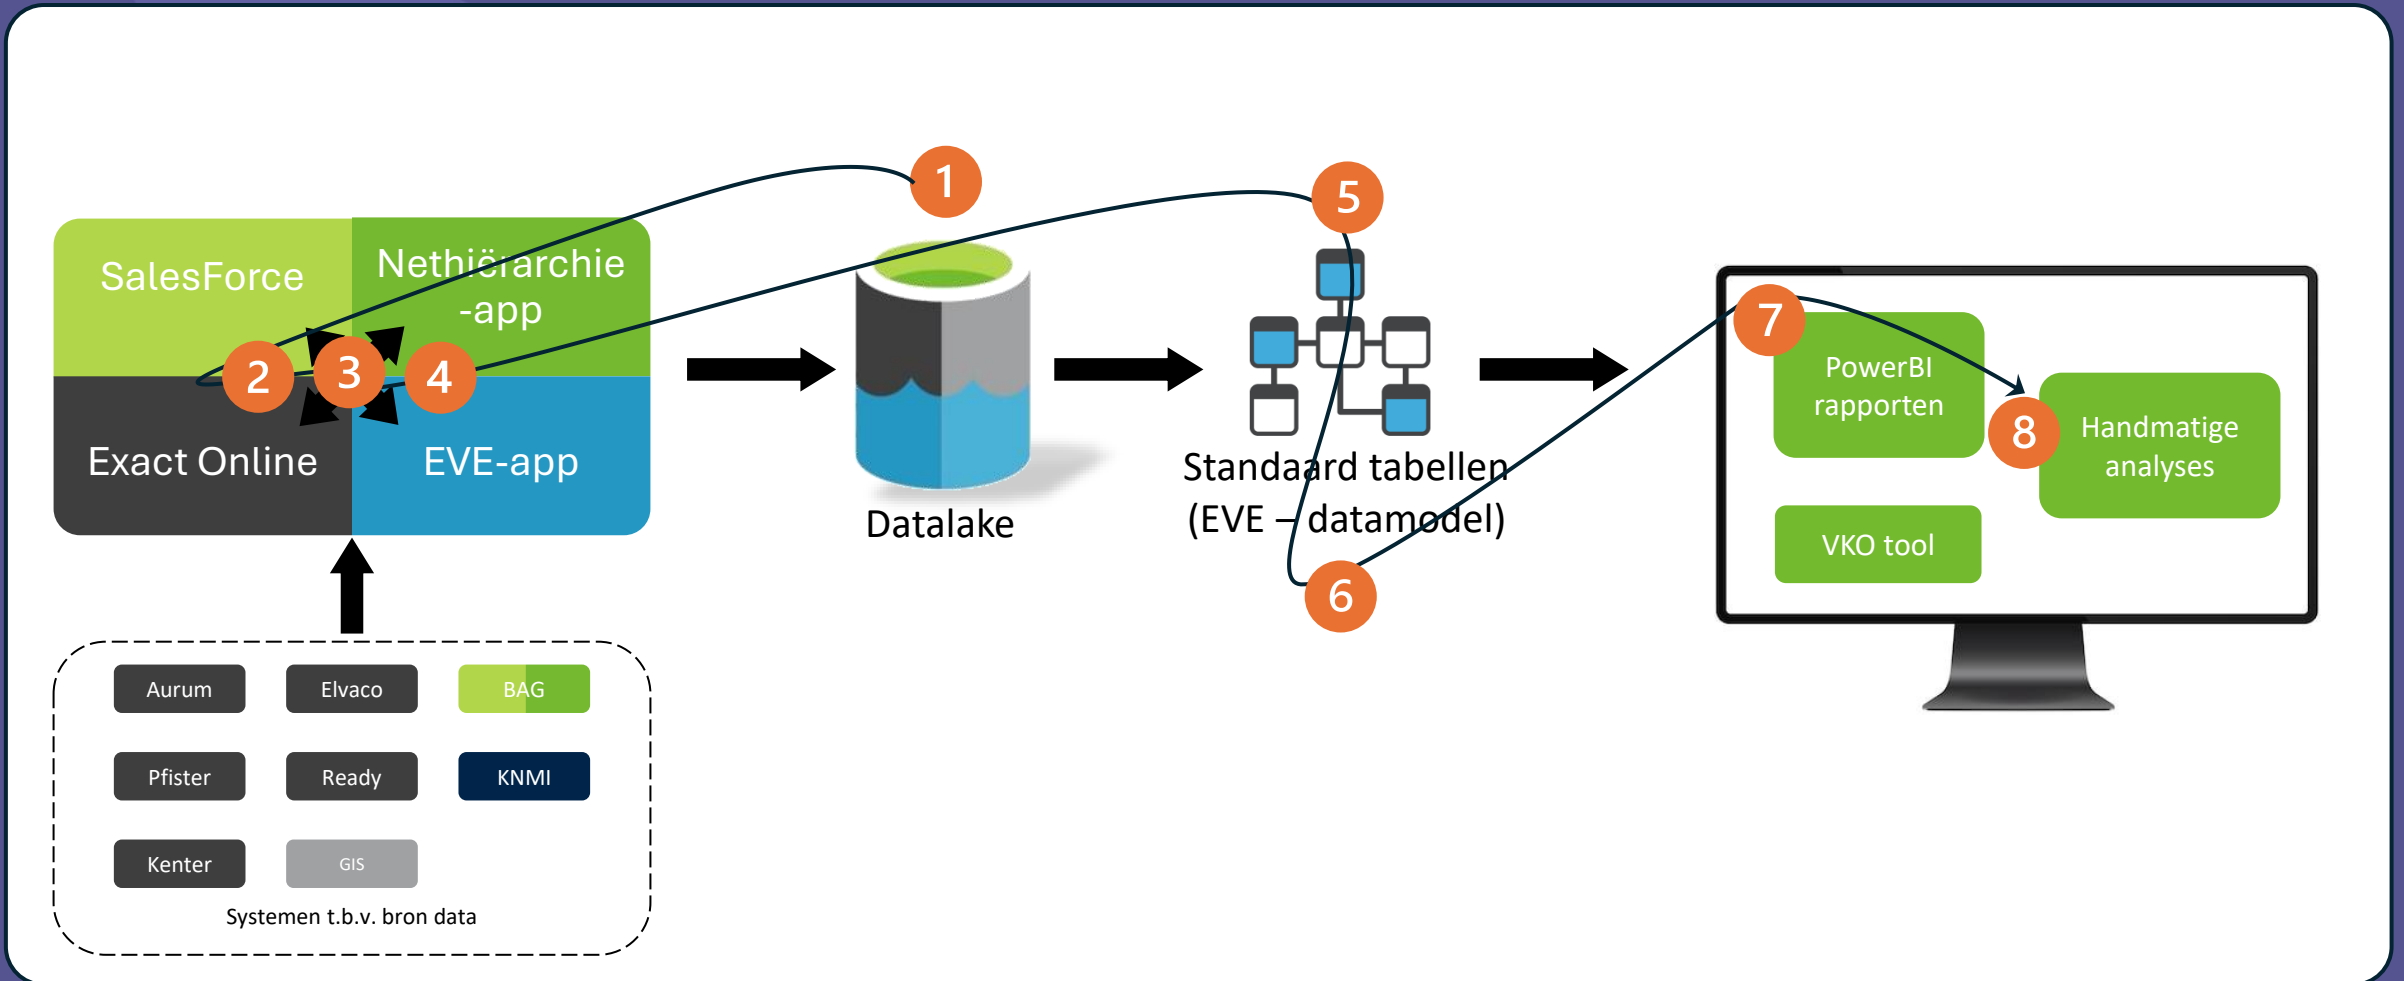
1
5
SalesForce
Nethiërarchie -app
2
3
4
Exact Online
EVE-app
Datalake
Standaard tabellen (EVE – datamodel)
6
7
PowerBI rapporten
8
Handmatige analyses
VKO tool
Aurum
Elvaco
BAG
Pfister
Ready
KNMI
Kenter
GIS
Systemen t.b.v. bron data